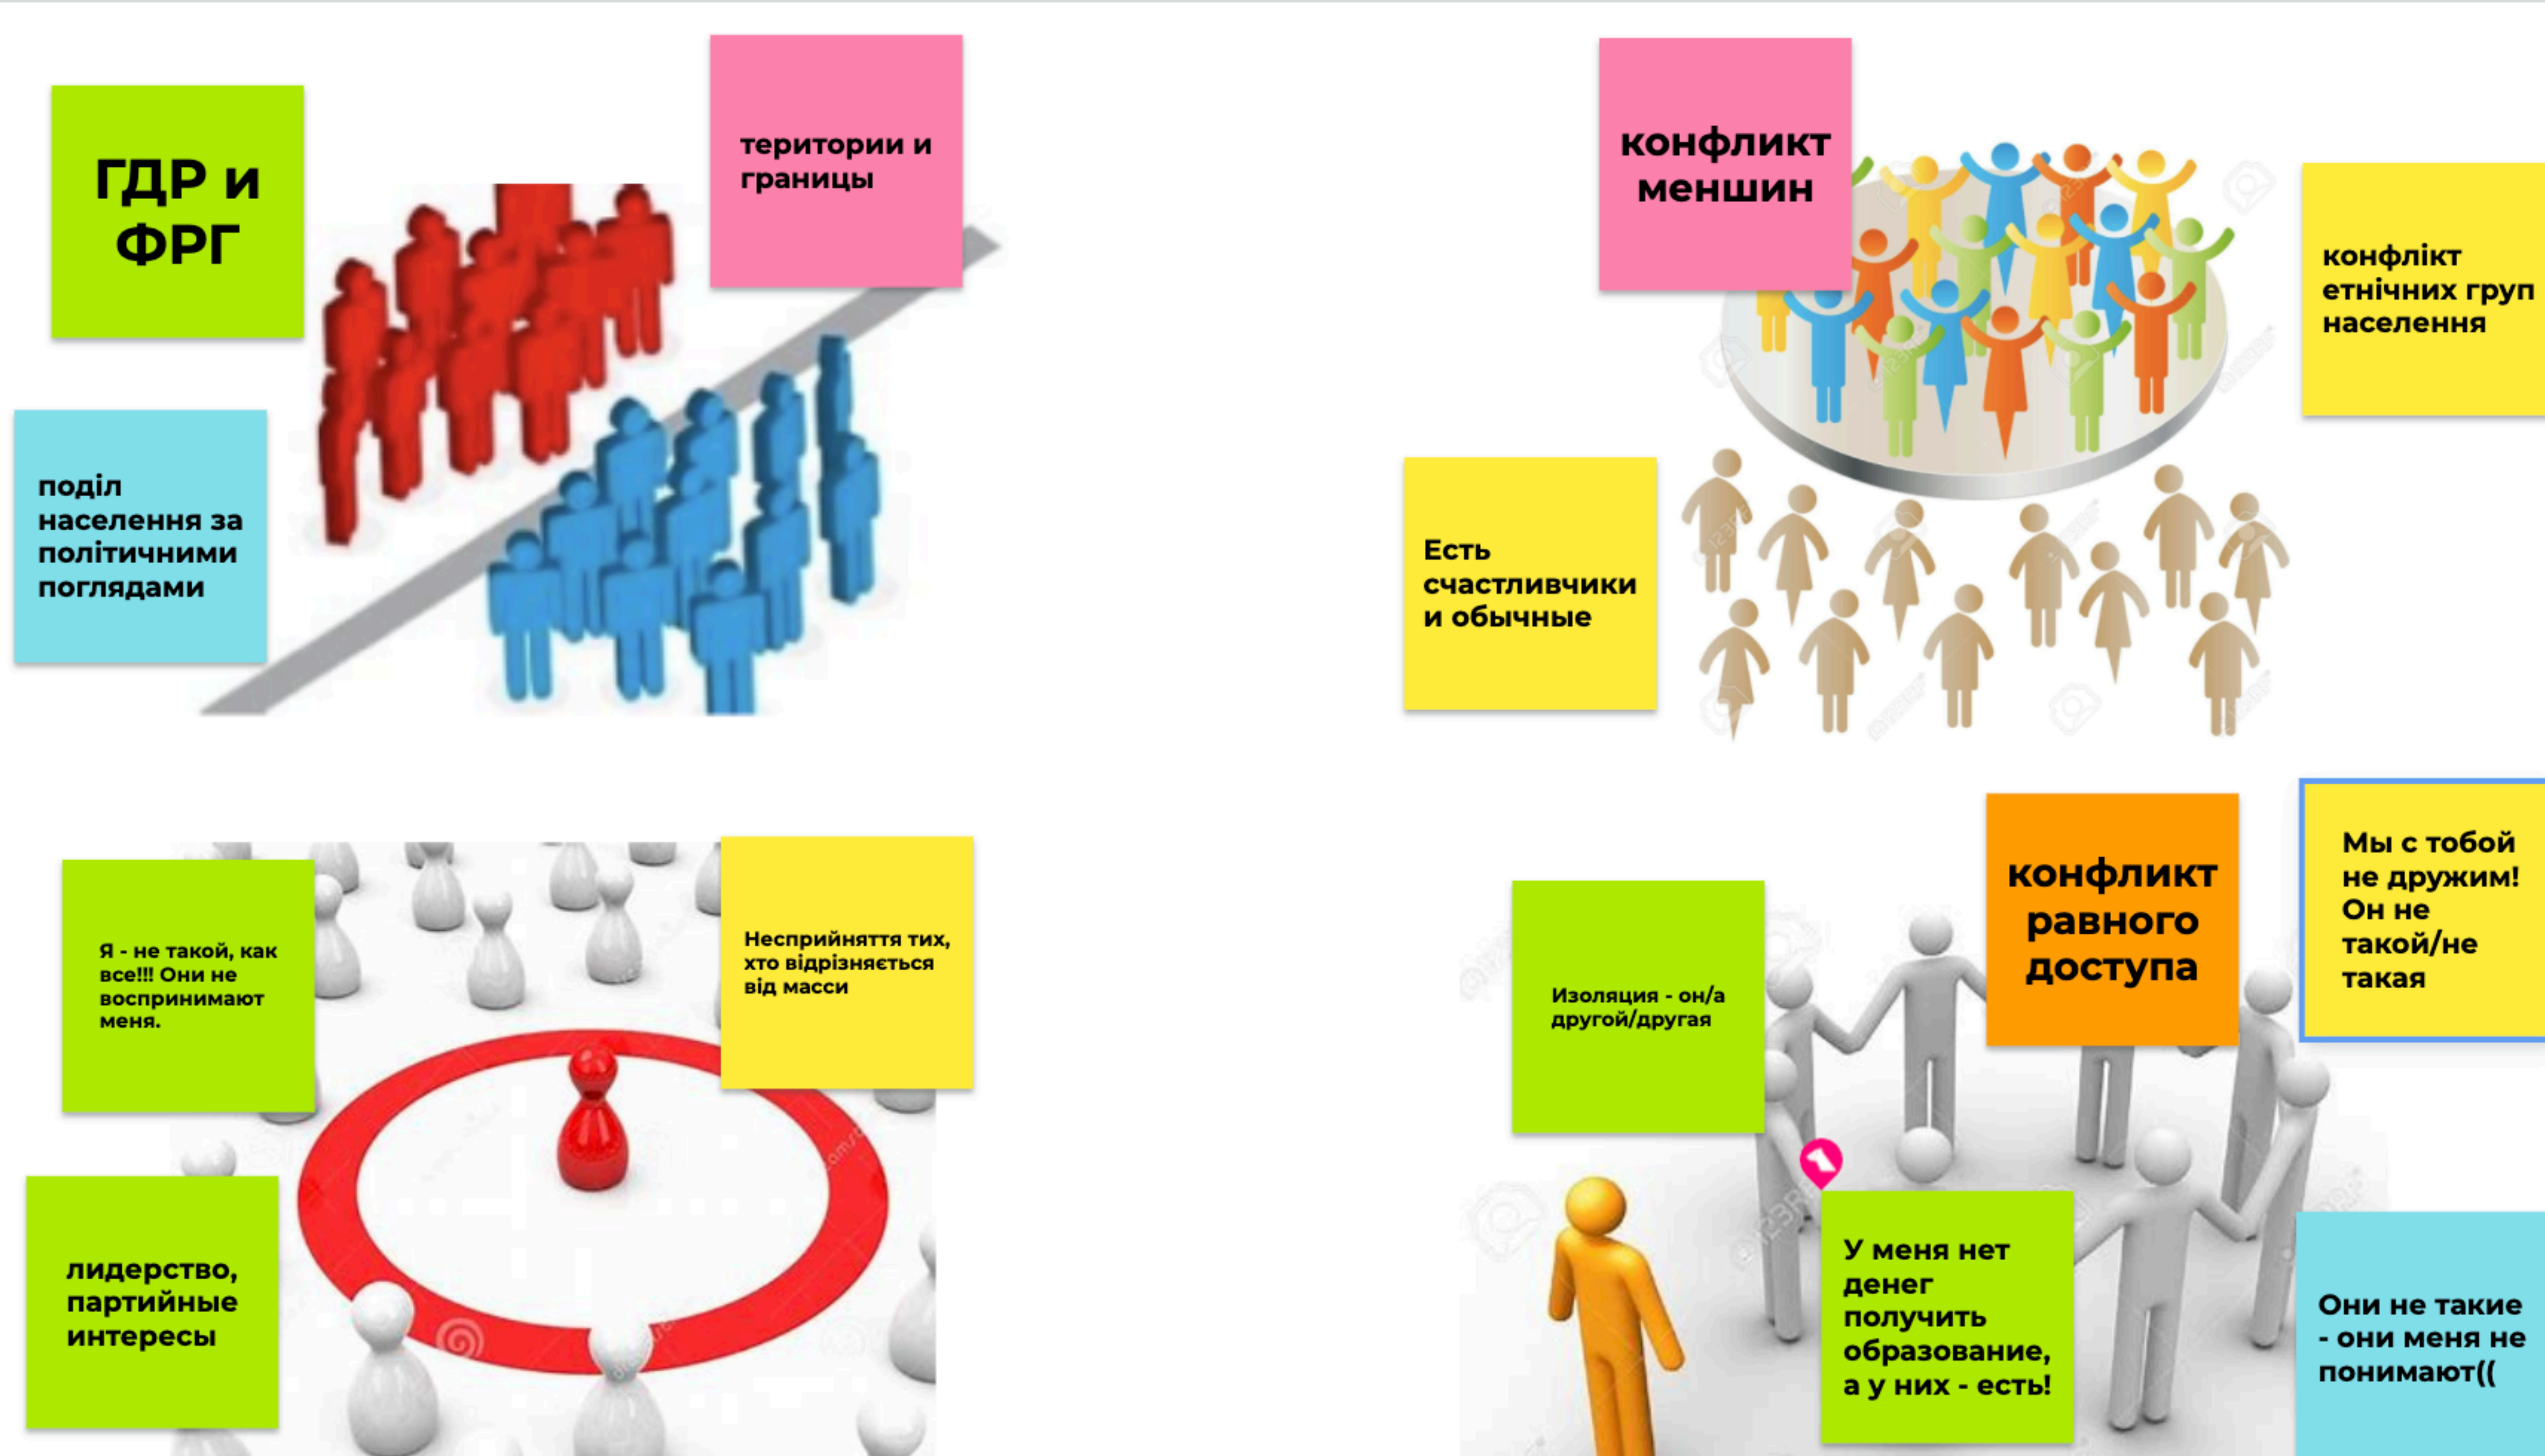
ГДР и ФРГ

територии и границы

поділ населення за політичними поглядами

конфликт меншин

конфлікт етнічних груп населення

Есть счастливчики и обычные

Я - не такой, как все!!! Они не воспринимают меня.

Несприйняття тих, хто відрізняється від масси

лидерство, партийные интересы

Изоляция - он/а другой/другая

конфликт равного доступа

Мы с тобой не дружим! Он не такой/не такая

У меня нет денег получить образование, а у них - есть!

Они не такие - они меня не понимают((